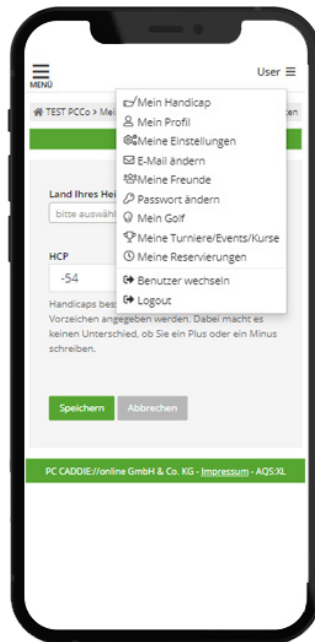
MENÜ

User

TEST PCCo > Mei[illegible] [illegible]en

Mein Handicap
Mein Profil
Meine Einstellungen
E-Mail ändern
Meine Freunde
Passwort ändern
Mein Golf
Meine Turniere/Events/Kurse
Meine Reservierungen
Benutzer wechseln
Logout

Land Ihres Hei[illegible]

bitte auswähl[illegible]

HCP

-54

Handicaps bes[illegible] Vorzeichen angegeben werden. Dabei macht es keinen Unterschied, ob Sie ein Plus oder ein Minus schreiben.

Speichern Abbrechen

PC CADDIE://online GmbH & Co. KG - Impressum - AQS:XL